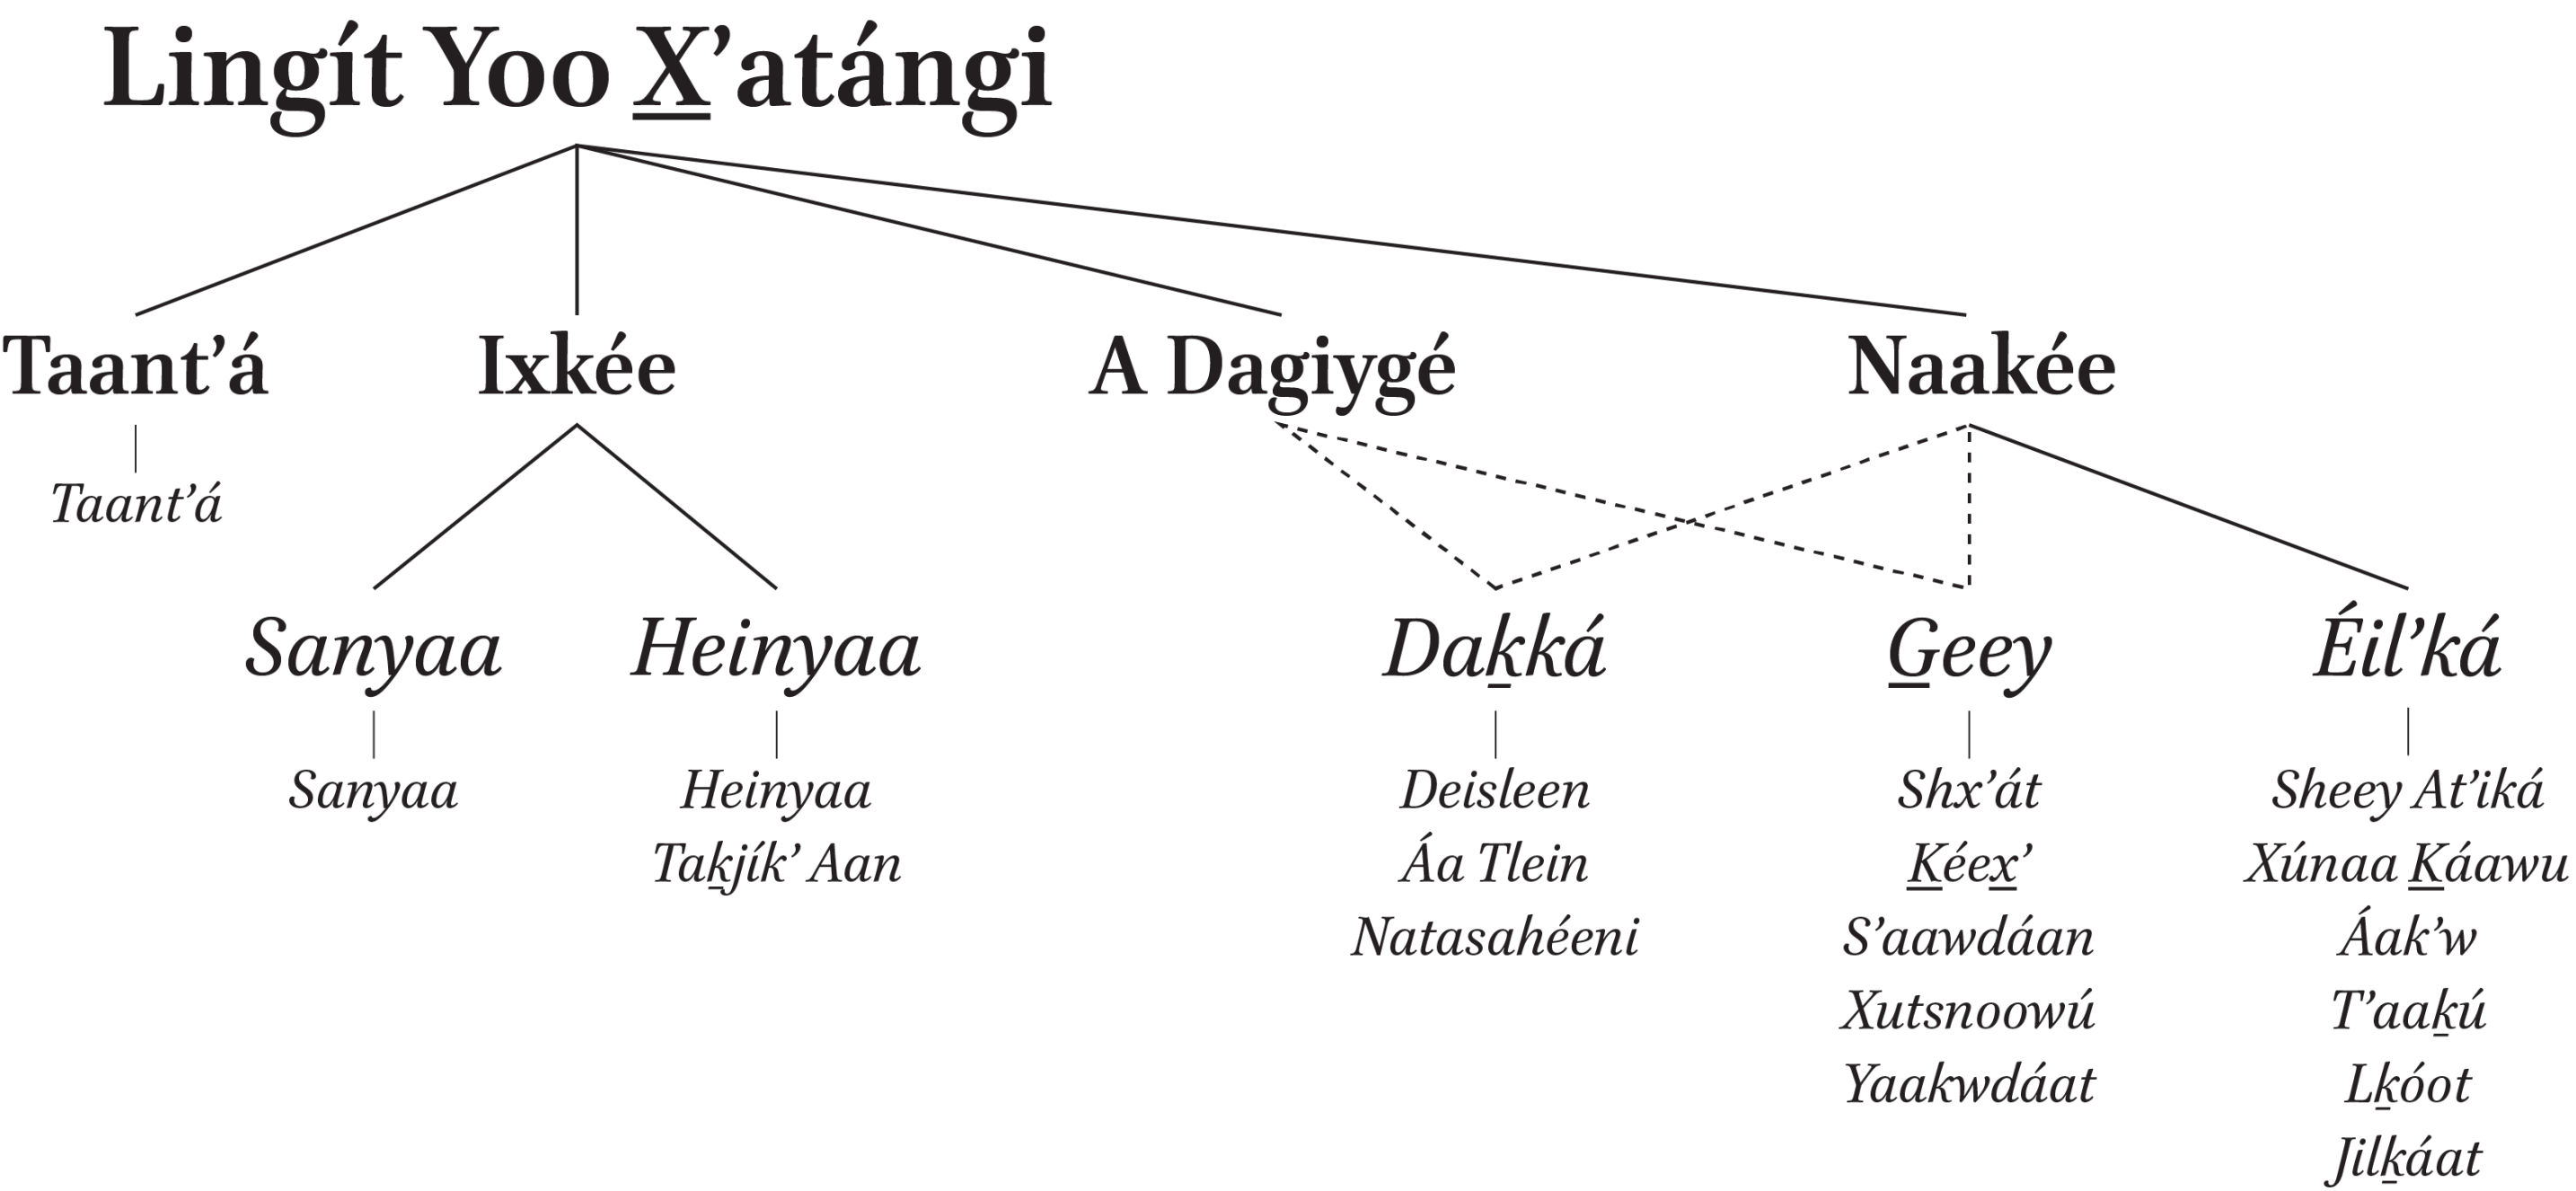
Lingít Yoo X̲'atángi

Taant'á

Taant'á

Ixkée

Sanyaa

Sanyaa

Heinyaa

Heinyaa

Tak̲jík' Aan

A Dagiygé

Naakée

Dak̲ká

Deisleen

Áa Tlein

Natasahéeni

G̲eey

Shx'át

K̲éex̲'

S'aawdáan

Xutsnoowú

Yaakwdáat

Éil'ká

Sheey At'iká

Xúnaa K̲áawu

Áak'w

T'aak̲ú

Lk̲óot

Jilk̲áat